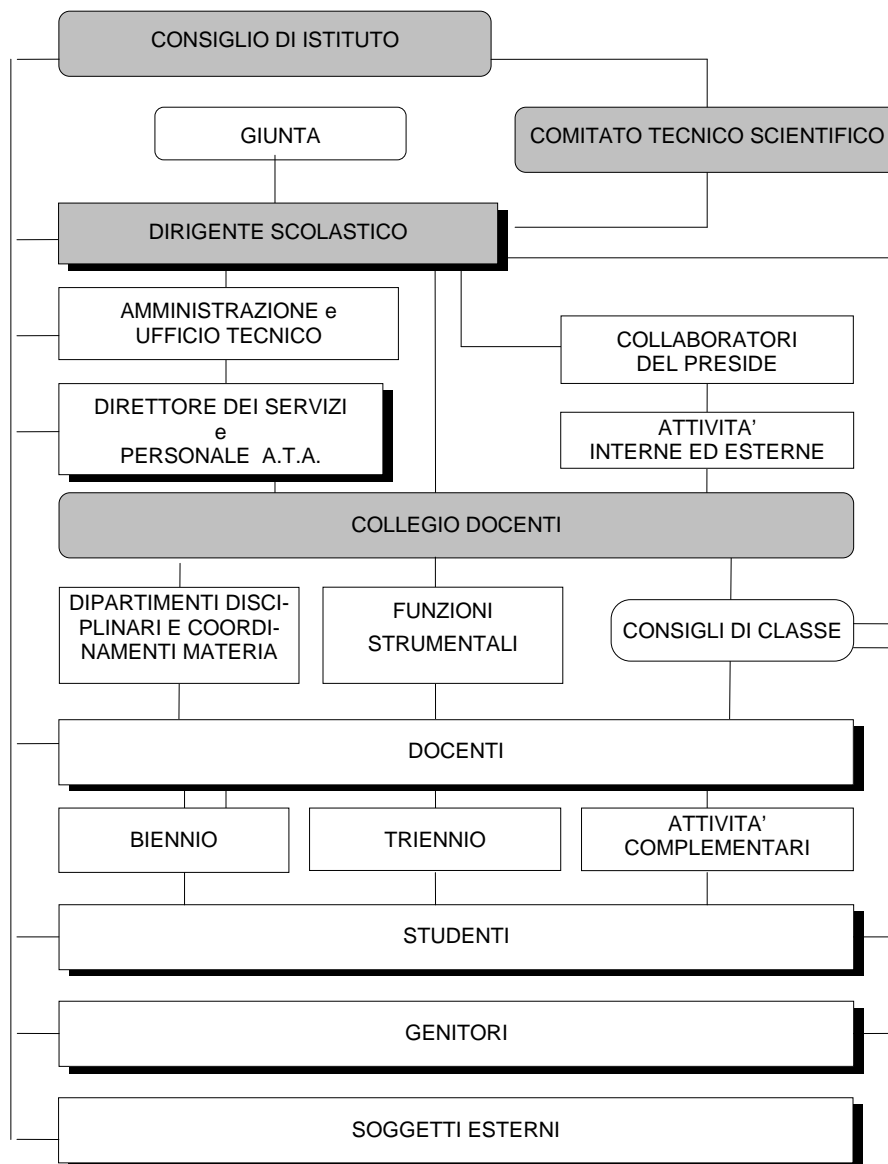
CONSIGLIO DI ISTITUTO

GIUNTA

COMITATO TECNICO SCIENTIFICO

DIRIGENTE SCOLASTICO

AMMINISTRAZIONE e UFFICIO TECNICO

COLLABORATORI DEL PRESIDE

DIRETTORE DEI SERVIZI e PERSONALE A.T.A.

ATTIVITA' INTERNE ED ESTERNE

COLLEGIO DOCENTI

DIPARTIMENTI DISCIPLINARI E COORDINAMENTI MATERIA

FUNZIONI STRUMENTALI

CONSIGLI DI CLASSE

DOCENTI

BIENNIO

TRIENNIO

ATTIVITA' COMPLEMENTARI

STUDENTI

GENITORI

SOGGETTI ESTERNI